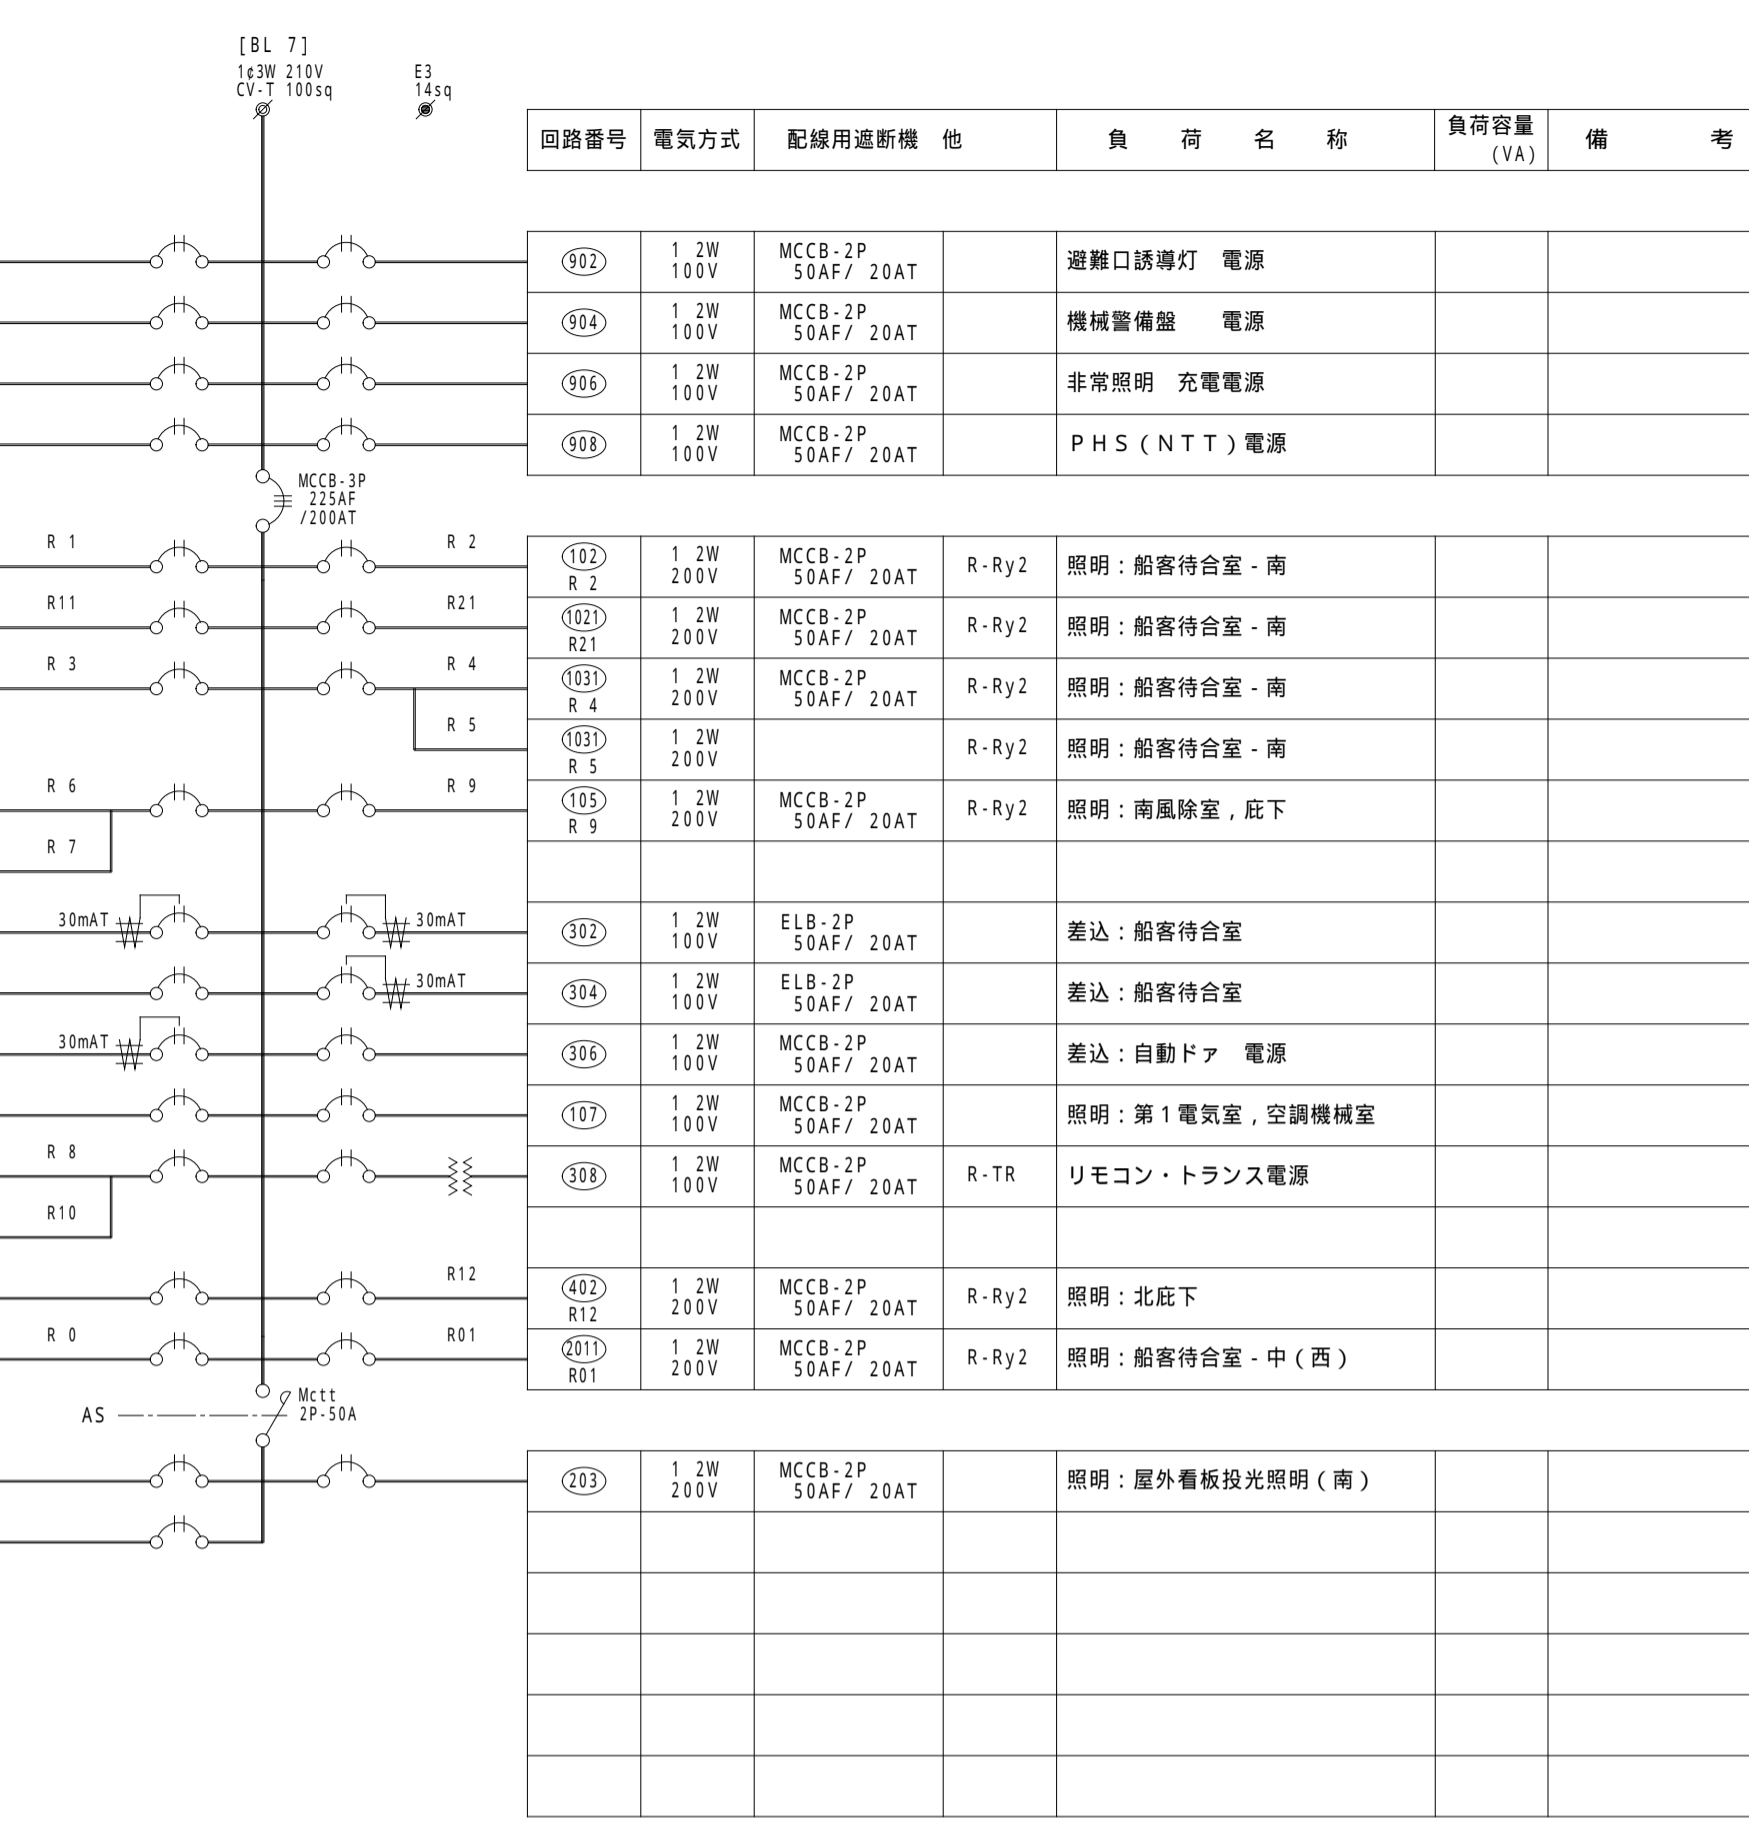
[BL 7]
1φ3W 210V
CV-T 100sq

E3
14sq

MCCB-3P
225AF
/200AT

R 1
R 2
R11
R21
R 3
R 4
R 5
R 6
R 9
R 7
30mAT
30mAT
30mAT
30mAT
R 8
R10
R12
R 0
R01
AS
Mctt
2P-50A

| 回路番号 | 電気方式 | 配線用遮断機 他 | | 負 荷 名 称 | 負荷容量 (VA) | 備 考 |
|---|---|---|---|---|---|---|
| 902 | 1 2W 100V | MCCB-2P 50AF/ 20AT | | 避難口誘導灯 電源 | | |
| 904 | 1 2W 100V | MCCB-2P 50AF/ 20AT | | 機械警備盤 電源 | | |
| 906 | 1 2W 100V | MCCB-2P 50AF/ 20AT | | 非常照明 充電電源 | | |
| 908 | 1 2W 100V | MCCB-2P 50AF/ 20AT | | PHS(NTT)電源 | | |
| 102 R 2 | 1 2W 200V | MCCB-2P 50AF/ 20AT | R-Ry2 | 照明:船客待合室-南 | | |
| 1021 R21 | 1 2W 200V | MCCB-2P 50AF/ 20AT | R-Ry2 | 照明:船客待合室-南 | | |
| 1031 R 4 | 1 2W 200V | MCCB-2P 50AF/ 20AT | R-Ry2 | 照明:船客待合室-南 | | |
| 1031 R 5 | 1 2W 200V | | R-Ry2 | 照明:船客待合室-南 | | |
| 105 R 9 | 1 2W 200V | MCCB-2P 50AF/ 20AT | R-Ry2 | 照明:南風除室,庇下 | | |
| | | | | | | |
| 302 | 1 2W 100V | ELB-2P 50AF/ 20AT | | 差込:船客待合室 | | |
| 304 | 1 2W 100V | ELB-2P 50AF/ 20AT | | 差込:船客待合室 | | |
| 306 | 1 2W 100V | MCCB-2P 50AF/ 20AT | | 差込:自動ドァ 電源 | | |
| 107 | 1 2W 100V | MCCB-2P 50AF/ 20AT | | 照明:第1電気室,空調機械室 | | |
| 308 | 1 2W 100V | MCCB-2P 50AF/ 20AT | R-TR | リモコン・トランス電源 | | |
| | | | | | | |
| 402 R12 | 1 2W 200V | MCCB-2P 50AF/ 20AT | R-Ry2 | 照明:北庇下 | | |
| 2011 R01 | 1 2W 200V | MCCB-2P 50AF/ 20AT | R-Ry2 | 照明:船客待合室-中(西) | | |
| 203 | 1 2W 200V | MCCB-2P 50AF/ 20AT | | 照明:屋外看板投光照明(南) | | |
| | | | | | | |
| | | | | | | |
| | | | | | | |
| | | | | | | |
| | | | | | | |